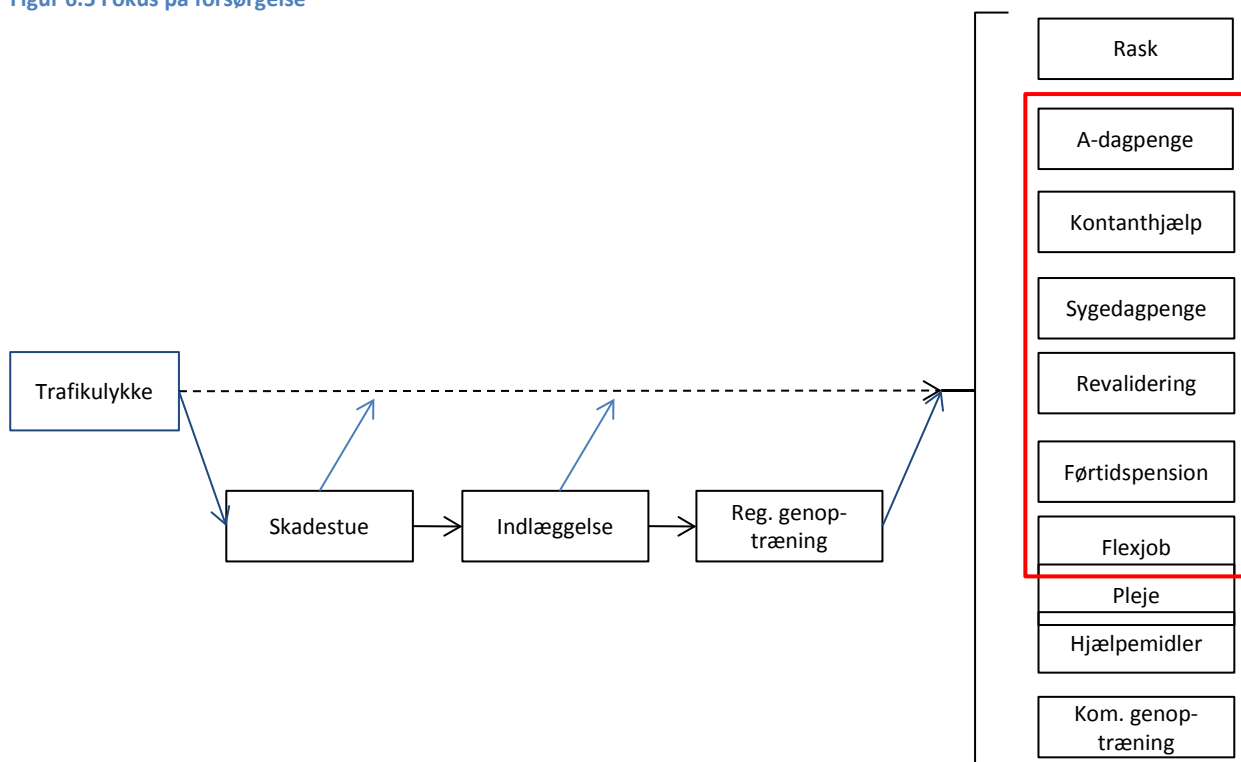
Figur 6.3 Fokus på forsørgelse

Trafikulykke

Skadestue

Indlæggelse

Reg. genoptræning

Rask

A-dagpenge

Kontanthjælp

Sygedagpenge

Revalidering

Førtidspension

Flexjob

Pleje

Hjælpemidler

Kom. genoptræning